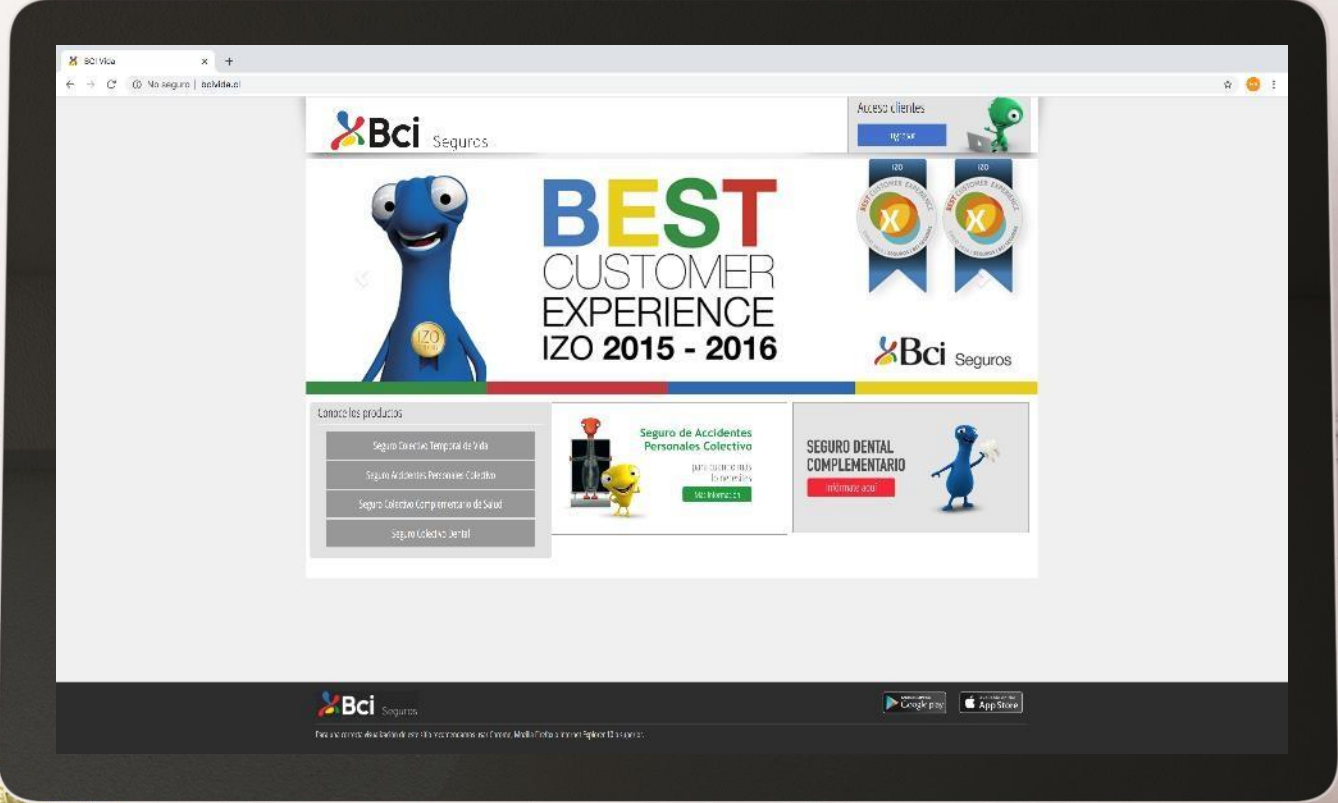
BCI Vida

No seguro | bcivida.cl

Bci Seguros

Acceso clientes

Ingresar

BEST CUSTOMER EXPERIENCE IZO 2015 - 2016

IZO

BEST CUSTOMER EXPERIENCE

IZO

BEST CUSTOMER EXPERIENCE

IZO

Bci Seguros

Conoce los productos

Seguro Colectivo Temporal de Vida

Seguro Accidentes Personales Colectivo

Seguro Colectivo Complementario de Salud

Seguro Colectivo Dental

Seguro de Accidentes Personales Colectivo

para cuando más lo necesites

Más información

SEGURO DENTAL COMPLEMENTARIO

Infórmate aquí

Bci Seguros

Google play

App Store

Para una correcta visualización de este sitio recomendamos usar Chrome, Mozilla Firefox o Internet Explorer 12 o superior.